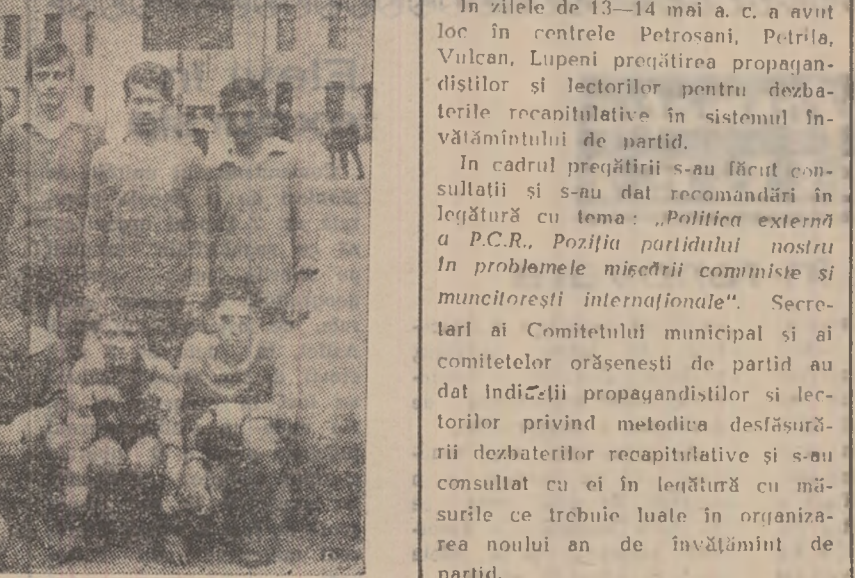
In zilele de 13—14 mai a. c. a avut loc în centrele Petroșani, Petrila, Vulcan, Lupeni pregătirea propagandiștilor și lectorilor pentru dezbaterile recapitulative în sistemul învățămîntului de partid.

In cadrul pregătirii s-au făcut consultații și s-au dat recomandări în legătură cu tema: „Politica externă a P.C.R., Poziția partidului nostru în problemele mișcării comuniste și muncitorești internaționale". Secretari ai Comitetului municipal și ai comitetelor orășenești de partid au dat indicații propagandiștilor și lectorilor privind metodica desfășurării dezbaterilor recapitulative și s-au consultat cu ei în legătură cu măsurile ce trebuie luate în organizarea noului an de învățămînt de partid.